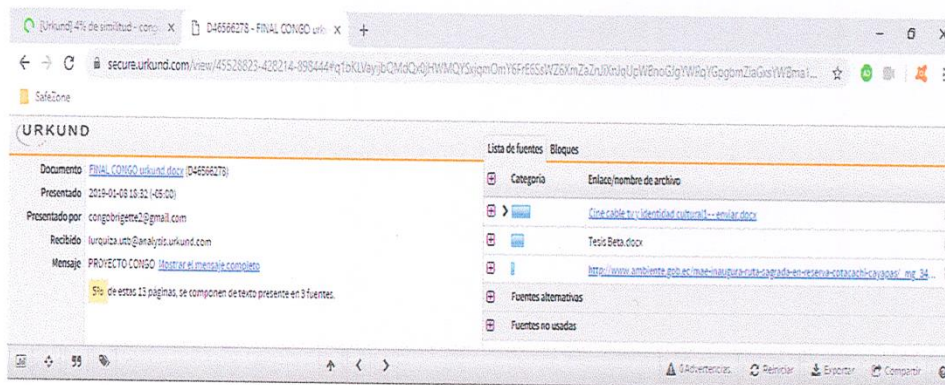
[Urkund] 4% de similitud - congo ×
D46566278 - FINAL CONGO urk ×
+

secure.urkund.com/view/45528823-428214-898444#q1bKLVayjbQMdQx0jHWMQYSxjqmOmY6FrE6SsWZ6XmZaZrJlXnJqUpWBnoGJgYWRqYGpgbmZlaGxsYWBma1...

SafeZone

URKUND

Documento FINAL CONGO urkund.docx (D46566278)
Presentado 2019-01-08 18:32 (-05:00)
Presentado por congobrigette2@gmail.com
Recibido lurquiza.utb@analysis.urkund.com
Mensaje PROYECTO CONGO Mostrar el mensaje completo

5% de estas 13 páginas, se componen de texto presente en 3 fuentes.

Lista de fuentes Bloques

| | Categoría | Enlace/nombre de archivo |
|---|---|---|
| ⊞ | | Cine cable tv identidad cultural1---enviar.docx |
| ⊞ | | Tesis Beta.docx |
| ⊞ | | http://www.ambiente.gob.ec/mae-inaugura-ruta-sagrada-en-reserva-cotacachi-cayapas/ mg 34... |
| ⊞ | Fuentes alternativas | |
| ⊞ | Fuentes no usadas | |

99

0 Advertencias Reiniciar Exportar Compartir